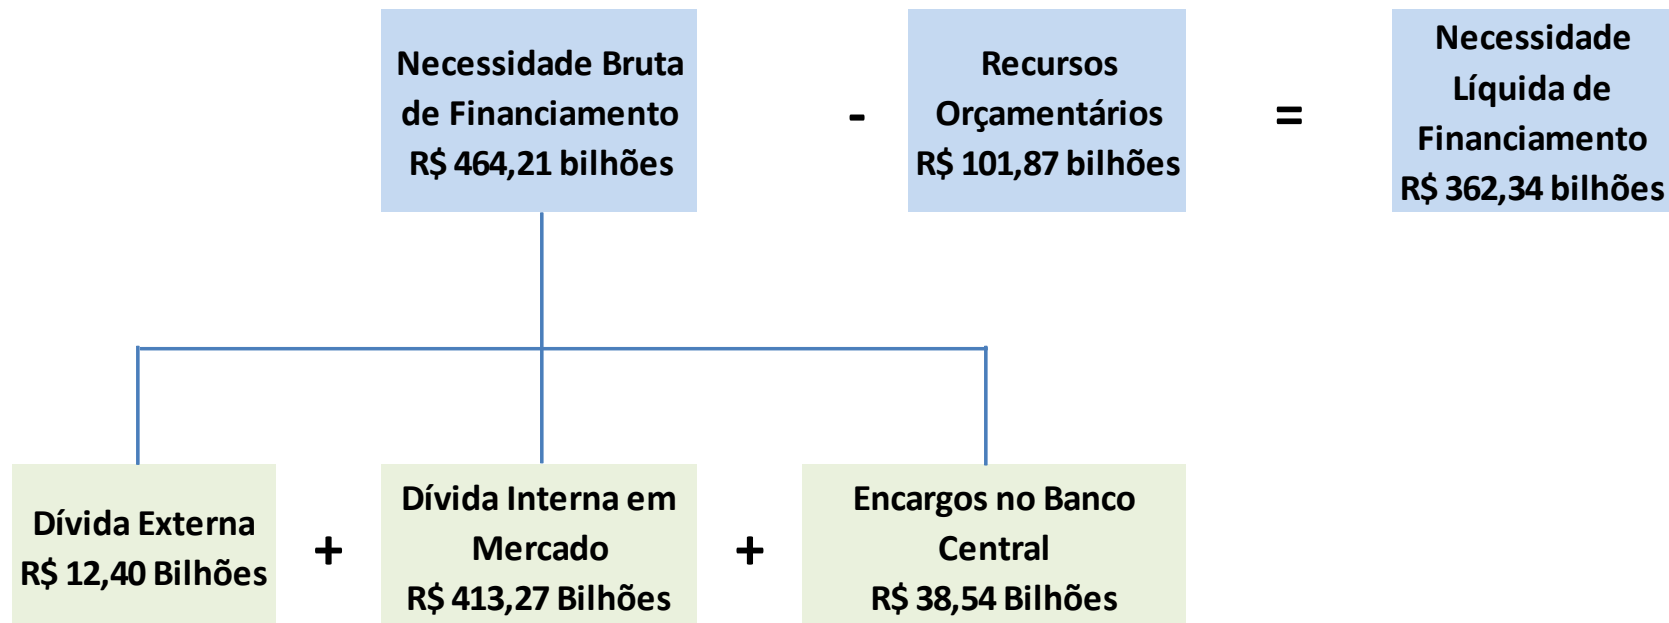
Necessidade Bruta de Financiamento R$ 464,21 bilhões

-

Recursos Orçamentários R$ 101,87 bilhões

=

Necessidade Líquida de Financiamento R$ 362,34 bilhões

Dívida Externa R$ 12,40 Bilhões

+

Dívida Interna em Mercado R$ 413,27 Bilhões

+

Encargos no Banco Central R$ 38,54 Bilhões